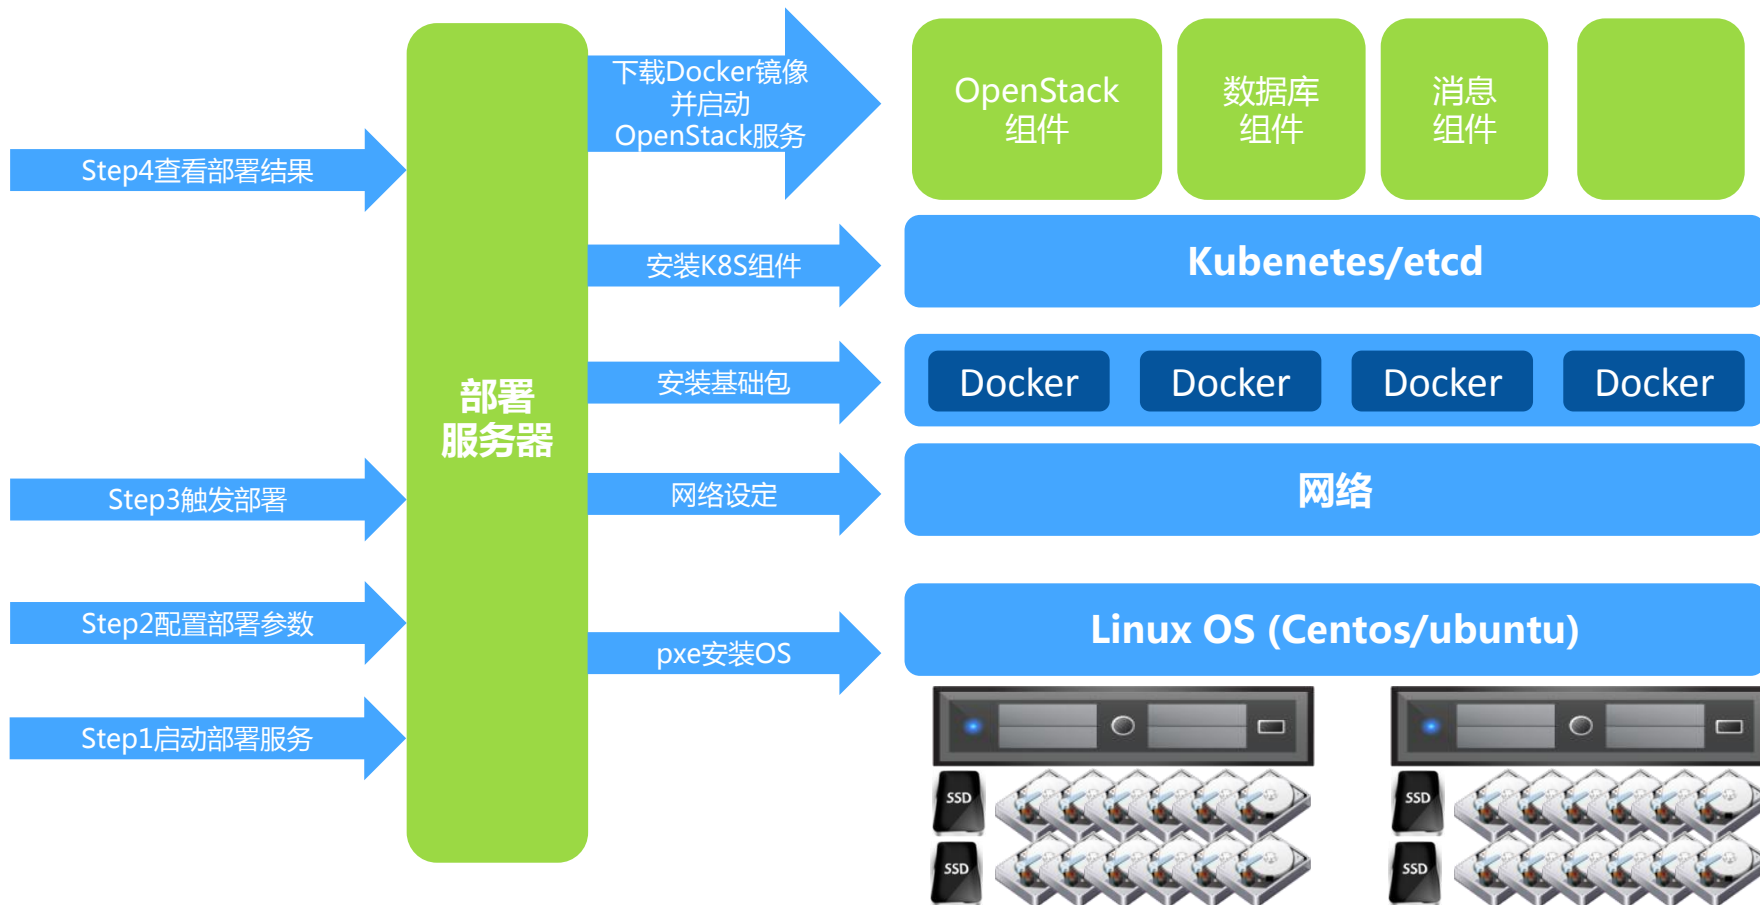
Step4查看部署结果

Step3触发部署

Step2配置部署参数

Step1启动部署服务

部署
服务器

下载Docker镜像
并启动
OpenStack服务

安装K8S组件

安装基础包

网络设定

pxe安装OS

OpenStack
组件

数据库
组件

消息
组件

Kubenetes/etcd

Docker

Docker

Docker

Docker

网络

Linux OS (Centos/ubuntu)

SSD

SSD

SSD

SSD